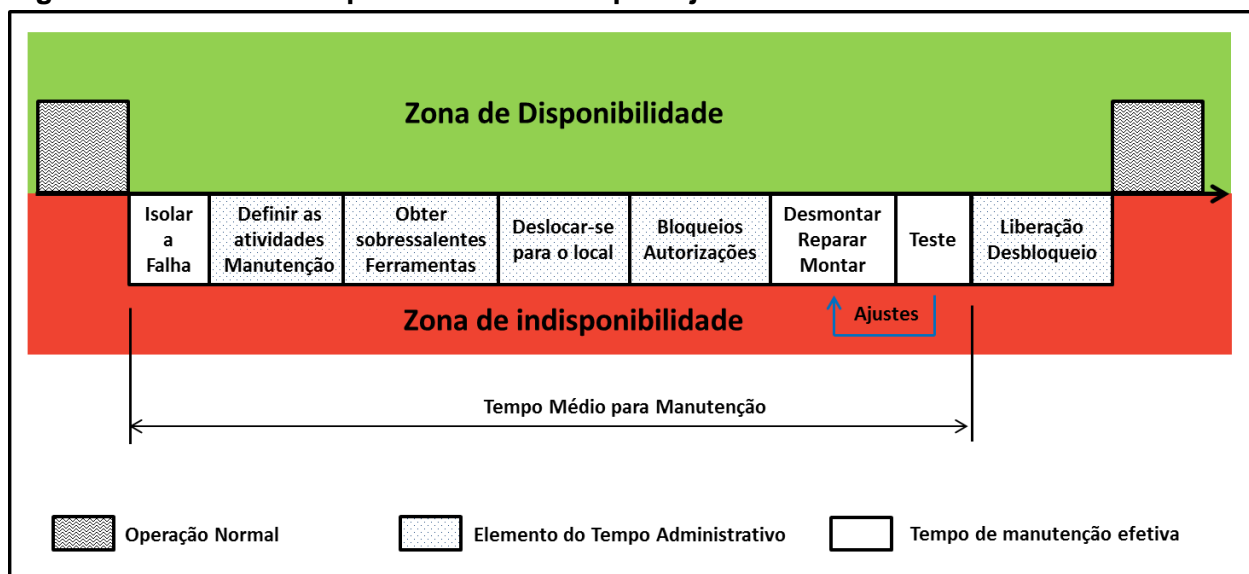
Zona de Disponibilidade

Isolar a Falha

Definir as atividades Manutenção

Obter sobressalentes Ferramentas

Deslocar-se para o local

Bloqueios Autorizações

Desmontar Reparar Montar

Teste

Liberação Desbloqueio

Ajustes

Zona de indisponibilidade

Tempo Médio para Manutenção

Operação Normal

Elemento do Tempo Administrativo

Tempo de manutenção efetiva